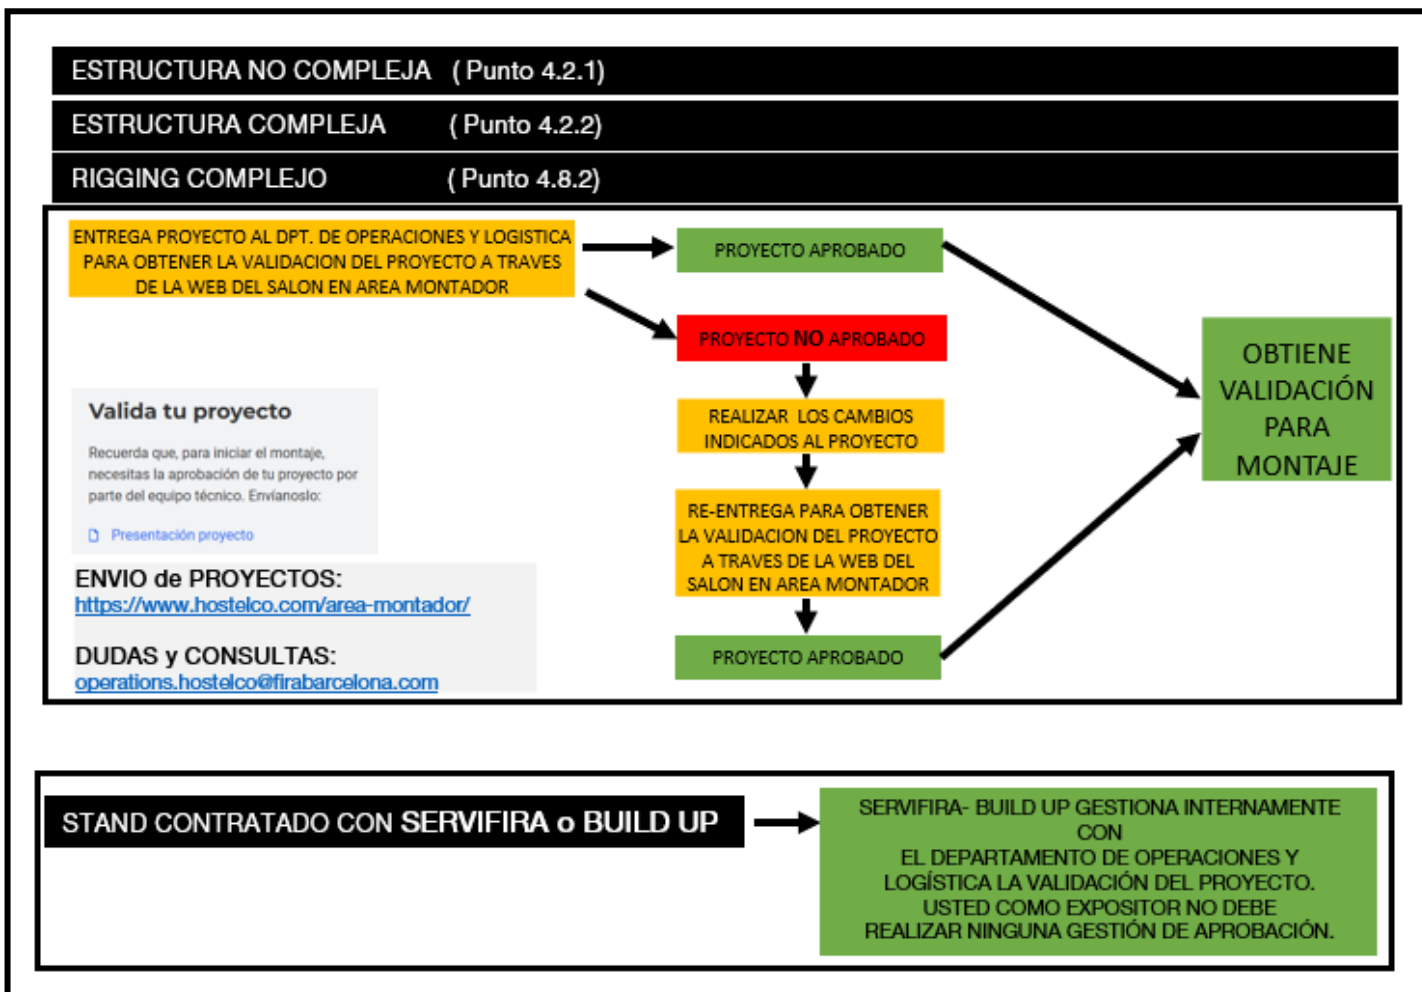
ESTRUCTURA NO COMPLEJA ( Punto 4.2.1)

ESTRUCTURA COMPLEJA ( Punto 4.2.2)

RIGGING COMPLEJO ( Punto 4.8.2)

ENTREGA PROYECTO AL DPT. DE OPERACIONES Y LOGISTICA PARA OBTENER LA VALIDACION DEL PROYECTO A TRAVES DE LA WEB DEL SALON EN AREA MONTADOR

PROYECTO APROBADO

PROYECTO NO APROBADO

REALIZAR LOS CAMBIOS INDICADOS AL PROYECTO

RE-ENTREGA PARA OBTENER LA VALIDACION DEL PROYECTO A TRAVES DE LA WEB DEL SALON EN AREA MONTADOR

PROYECTO APROBADO

OBTIENE VALIDACIÓN PARA MONTAJE

Valida tu proyecto

Recuerda que, para iniciar el montaje, necesitas la aprobación de tu proyecto por parte del equipo técnico. Envíanoslo:

Presentación proyecto

ENVIO de PROYECTOS:
https://www.hostelco.com/area-montador/

DUDAS y CONSULTAS:
operations.hostelco@firabarcelona.com

STAND CONTRATADO CON SERVIFIRA o BUILD UP

SERVIFIRA- BUILD UP GESTIONA INTERNAMENTE CON EL DEPARTAMENTO DE OPERACIONES Y LOGÍSTICA LA VALIDACIÓN DEL PROYECTO. USTED COMO EXPOSITOR NO DEBE REALIZAR NINGUNA GESTIÓN DE APROBACIÓN.